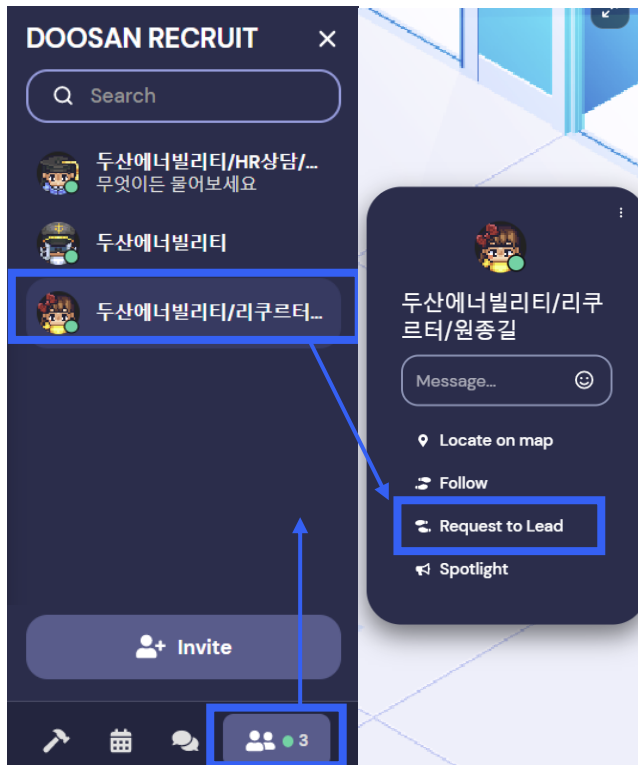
DOOSAN RECRUIT

Search

두산에너빌리티/HR상담/...
무엇이든 물어보세요

두산에너빌리티

두산에너빌리티/리쿠르터...

두산에너빌리티/리쿠르터/원종길

Message...

Locate on map

Follow

Request to Lead

Spotlight

Invite

3